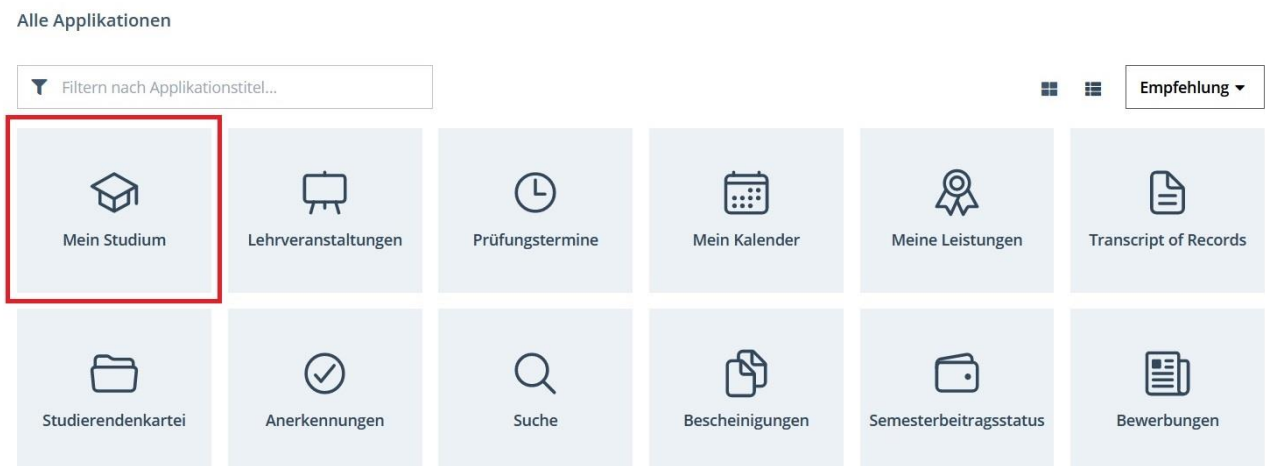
Alle Applikationen

Filtern nach Applikationstitel...

Empfehlung

Mein Studium

Lehrveranstaltungen

Prüfungstermine

Mein Kalender

Meine Leistungen

Transcript of Records

Studierendenkartei

Anerkennungen

Suche

Bescheinigungen

Semesterbeitragsstatus

Bewerbungen